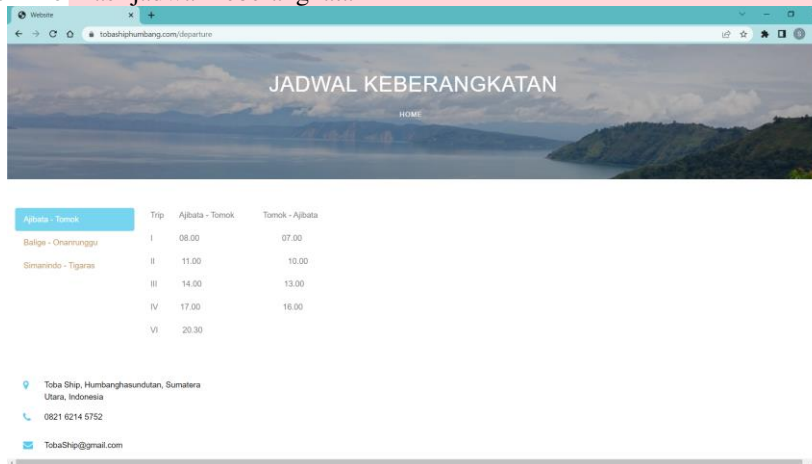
Website
tobashiphumbang.com/departure

JADWAL KEBERANGKATAN

HOME

Ajibata - Tomok
Baliga - Onanrunggu
Simanindo - Tigaras

| Trip | Ajibata - Tomok | Tomok - Ajibata |
|---|---|---|
| I | 08.00 | 07.00 |
| II | 11.00 | 10.00 |
| III | 14.00 | 13.00 |
| IV | 17.00 | 16.00 |
| VI | 20.30 | |

Toba Ship, Humbanghasundutan, Sumatera Utara, Indonesia

0821 6214 5752

TobaShip@gmail.com